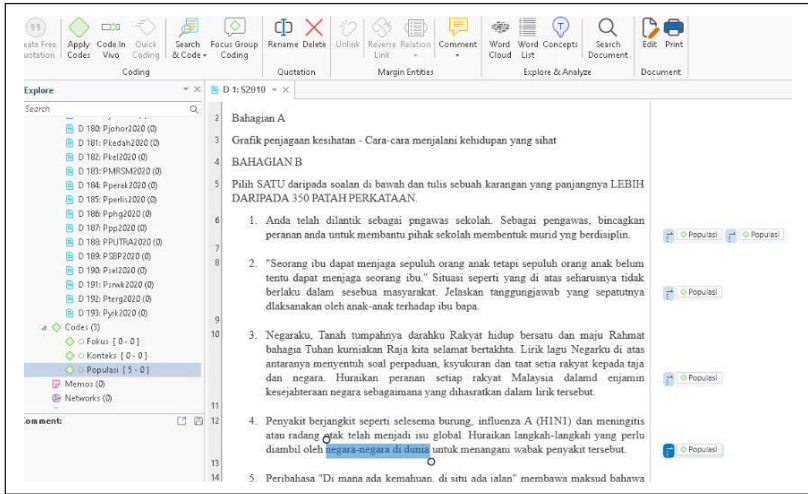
eate Free uotation | Apply Codes | Code In Vivo | Quick Coding | Search & Code | Focus Group Coding | Rename | Delete | Unlink | Reverse Link | Relation | Comment | Word Cloud | Word List | Concepts | Search Document | Edit | Print

Coding | Quotation | Margin Entities | Explore & Analyze | Document

Explore

Search

D 180: Pjohor2020 (0)
D 181: Pkedah2020 (0)
D 182: Pkel2020 (0)
D 183: PMRSM2020 (0)
D 184: Pperak2020 (0)
D 185: Pperlis2020 (0)
D 186: Pphg2020 (0)
D 187: Ppp2020 (0)
D 188: PPUTRA2020 (0)
D 189: PSBP2020 (0)
D 190: Psel2020 (0)
D 191: Psrwk2020 (0)
D 192: Pterg2020 (0)
D 193: Pyik2020 (0)
Codes (3)
Fokus {0-0}
Konteks {0-0}
Populasi {5-0}
Memos (0)
Networks (0)

omment:

D 1: S2010

2 Bahagian A

3 Grafik penjagaan kesihatan - Cara-cara menjalani kehidupan yang sihat

4 BAHAGIAN B

5 Pilih SATU daripada soalan di bawah dan tulis sebuah karangan yang panjangnya LEBIH DARIPADA 350 PATAH PERKATAAN.

6 1. Anda telah dilantik sebagai pngawas sekolah. Sebagai pengawas, bincangkan peranan anda untuk membantu pihak sekolah membentuk murid yng berdisiplin.

7

8 2. "Seorang ibu dapat menjaga sepuluh orang anak tetapi sepuluh orang anak belum tentu dapat menjaga seorang ibu." Situasi seperti yang di atas seharusnya tidak berlaku dalam sesebua masyarakat. Jelaskan tanggungjawab yang sepatutnya dlaksanakan oleh anak-anak terhadap ibu bapa.

9

10 3. Negaraku, Tanah tumpahnya darahku Rakyat hidup bersatu dan maju Rahmat bahagia Tuhan kurniakan Raja kita selamat bertakhta. Lirik lagu Negarku di atas antaranya menyentuh soal perpaduan, ksyukuran dan taat setia rakyat kepada taja dan negara. Huraikan peranan setiap rakyat Malaysia dalamd enjamin kesejahteraan negara sebagaimana yang dihasratkan dalam lirik tersebut.

11

12 4. Penyakit berjangkit seperti selesema burung, influenza A (H1N1) dan meningitis atau radang otak telah menjadi isu global. Huraikan langkah-langkah yang perlu diambil oleh negara-negara di dunia untuk menangani wabak penyakit tersebut.

13

14 5. Peribahasa "Di mana ada kemahuan, di situ ada jalan" membawa maksud bahawa

Populasi | Populasi
Populasi
Populasi
Populasi